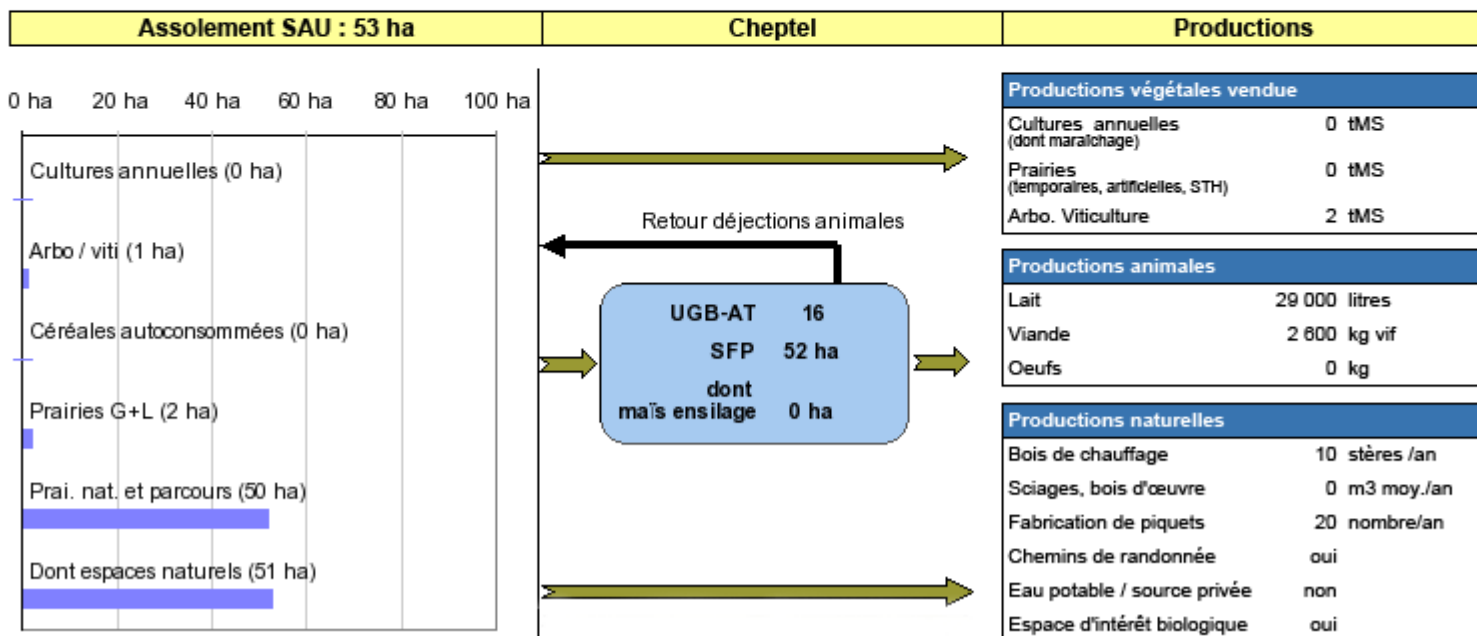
| Assolement SAU : 53 ha | Cheptel | Productions |
|---|---|---|

0 ha 20 ha 40 ha 60 ha 80 ha 100 ha

Cultures annuelles (0 ha)

Arbo / viti (1 ha)

Céréales autoconsommées (0 ha)

Prairies G+L (2 ha)

Prai. nat. et parcours (50 ha)

Dont espaces naturels (51 ha)

Retour déjections animales

UGB-AT 16
SFP 52 ha
dont maïs ensilage 0 ha

| Productions végétales vendue | | |
|---|---|---|
| Cultures annuelles (dont maraîchage) | 0 | tMS |
| Prairies (temporaires, artificielles, STH) | 0 | tMS |
| Arbo. Viticulture | 2 | tMS |

| Productions animales | | |
|---|---|---|
| Lait | 29 000 | litres |
| Viande | 2 600 | kg vif |
| Oeufs | 0 | kg |

| Productions naturelles | | |
|---|---|---|
| Bois de chauffage | 10 | stères /an |
| Sciages, bois d'œuvre | 0 | m3 moy./an |
| Fabrication de piquets | 20 | nombre/an |
| Chemins de randonnée | oui | |
| Eau potable / source privée | non | |
| Espace d'intérêt biologique | oui | |